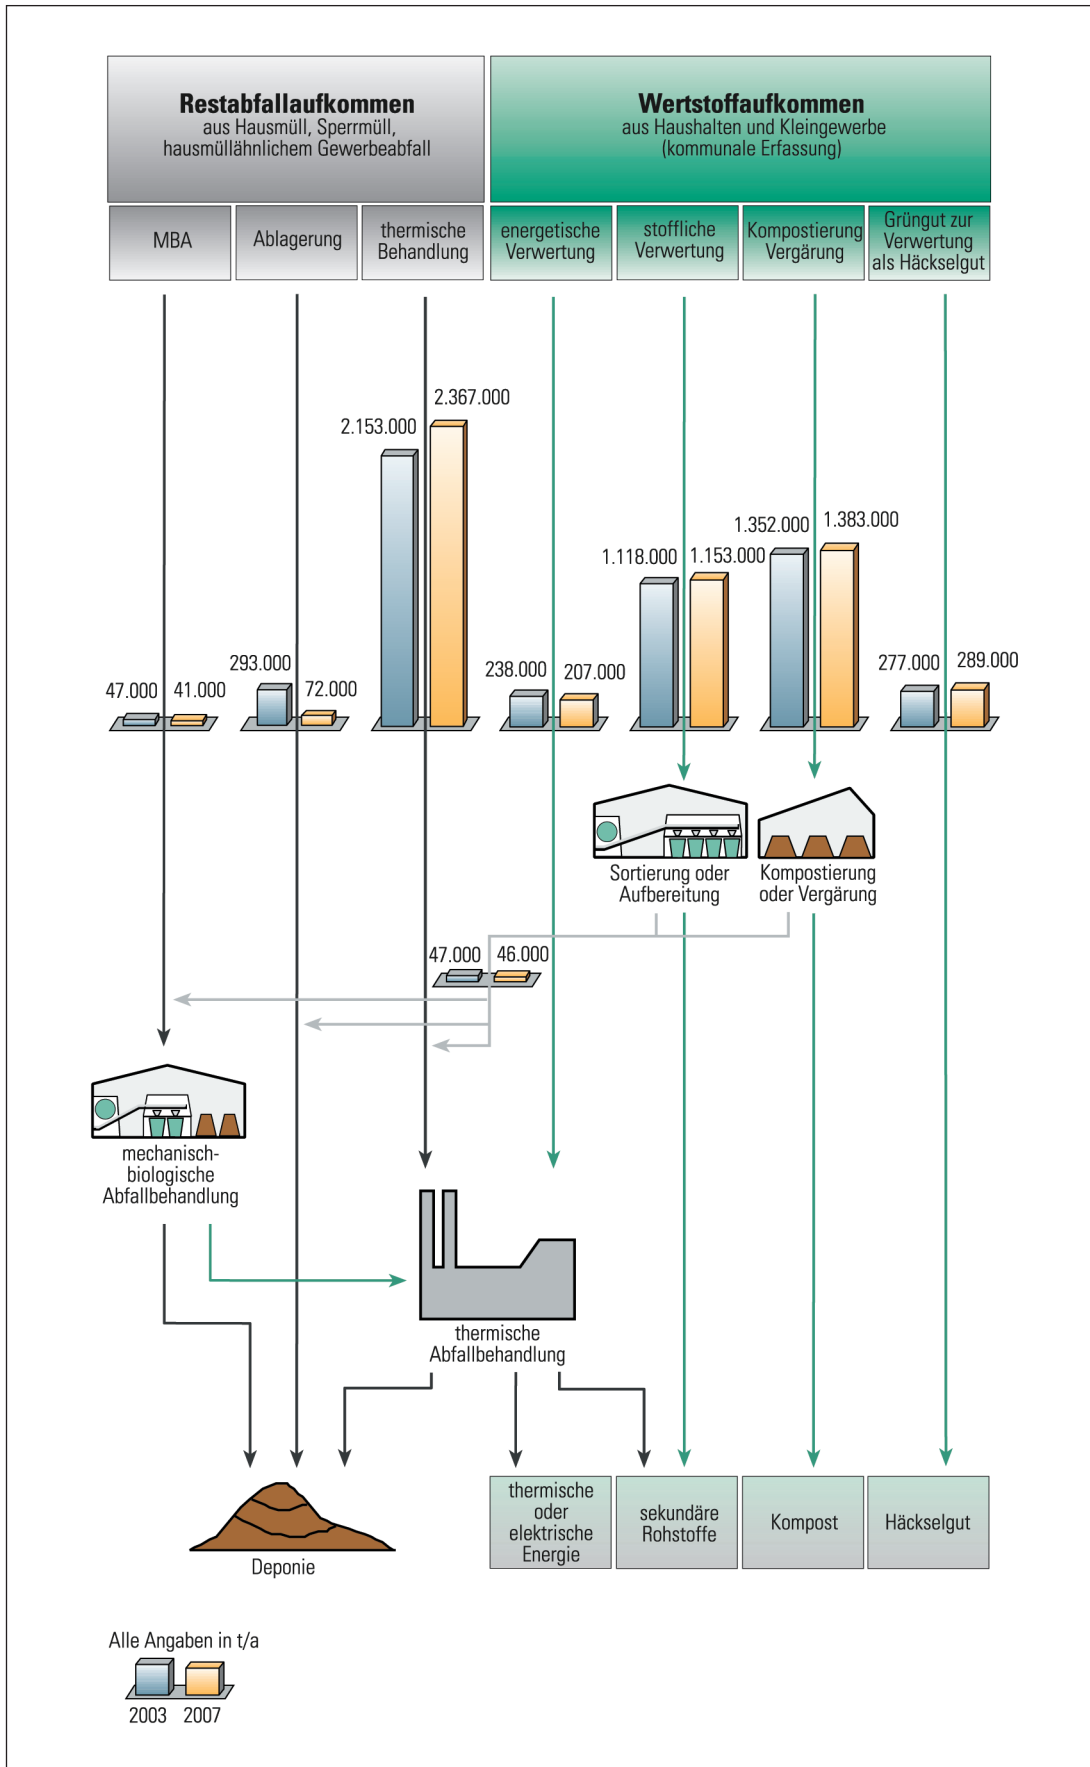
Restabfallaufkommen
aus Hausmüll, Sperrmüll, hausmüllähnlichem Gewerbeabfall

Wertstoffaufkommen
aus Haushalten und Kleingewerbe (kommunale Erfassung)

MBA

Ablagerung

thermische Behandlung

energetische Verwertung

stoffliche Verwertung

Kompostierung Vergärung

Grüngut zur Verwertung als Häckselgut

47.000 41.000

293.000 72.000

2.153.000 2.367.000

238.000 207.000

1.118.000 1.153.000

1.352.000 1.383.000

277.000 289.000

Sortierung oder Aufbereitung

Kompostierung oder Vergärung

47.000 46.000

mechanisch-biologische Abfallbehandlung

thermische Abfallbehandlung

Deponie

thermische oder elektrische Energie

sekundäre Rohstoffe

Kompost

Häckselgut

Alle Angaben in t/a

2003 2007